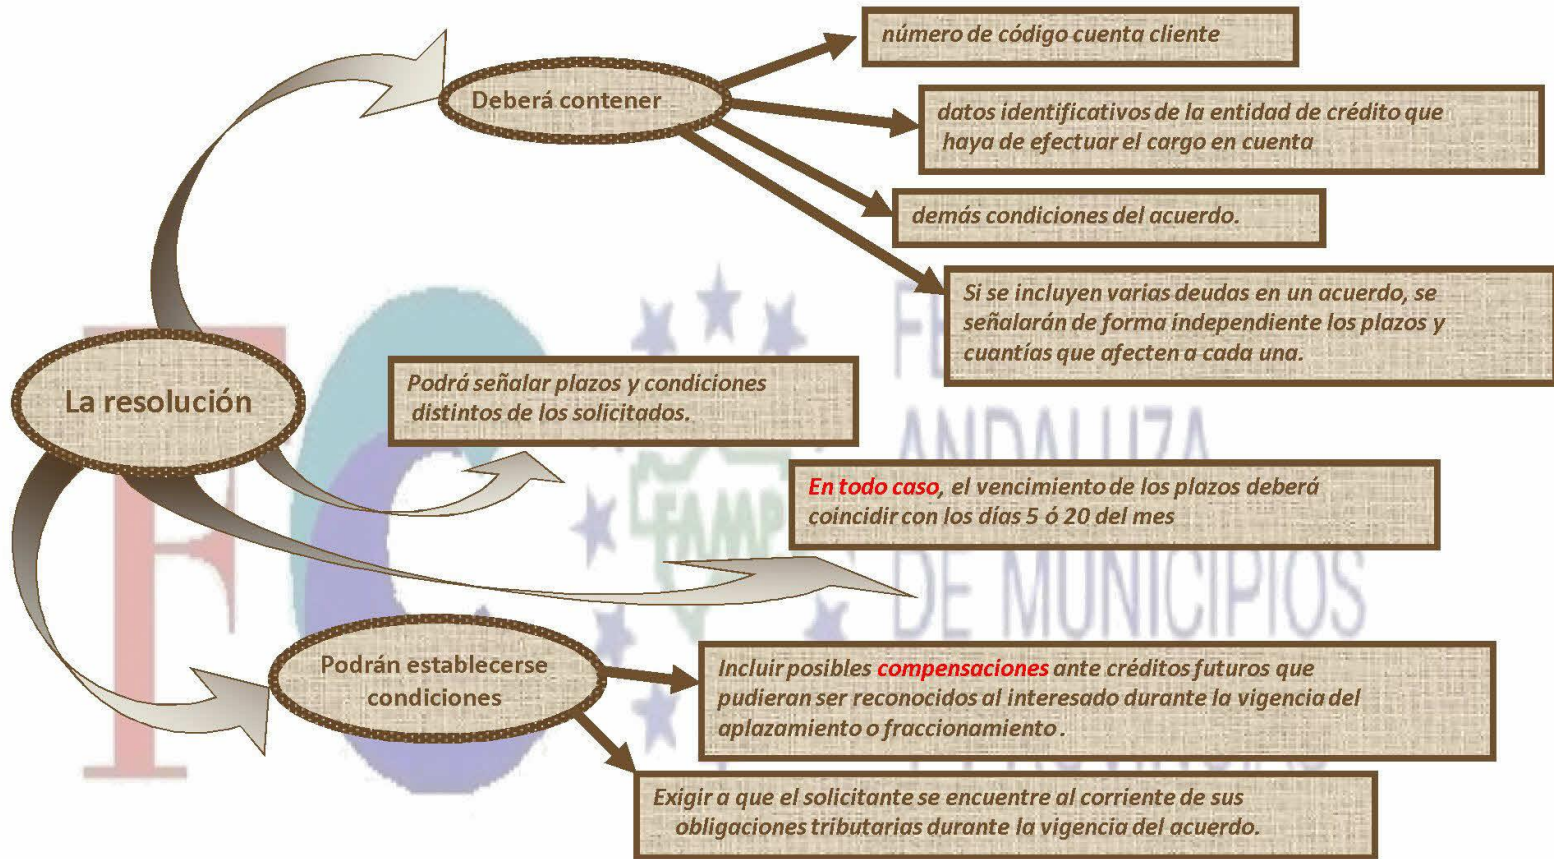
La resolución

Deberá contener

número de código cuenta cliente

datos identificativos de la entidad de crédito que haya de efectuar el cargo en cuenta

demás condiciones del acuerdo.

Si se incluyen varias deudas en un acuerdo, se señalarán de forma independiente los plazos y cuantías que afecten a cada una.

Podrá señalar plazos y condiciones distintos de los solicitados.

En todo caso, el vencimiento de los plazos deberá coincidir con los días 5 ó 20 del mes

Podrán establecerse condiciones

Incluir posibles compensaciones ante créditos futuros que pudieran ser reconocidos al interesado durante la vigencia del aplazamiento o fraccionamiento .

Exigir a que el solicitante se encuentre al corriente de sus obligaciones tributarias durante la vigencia del acuerdo.

FE ANDALUZA DE MUNICIPIOS Y PROVINCIAS

FAMP

FC